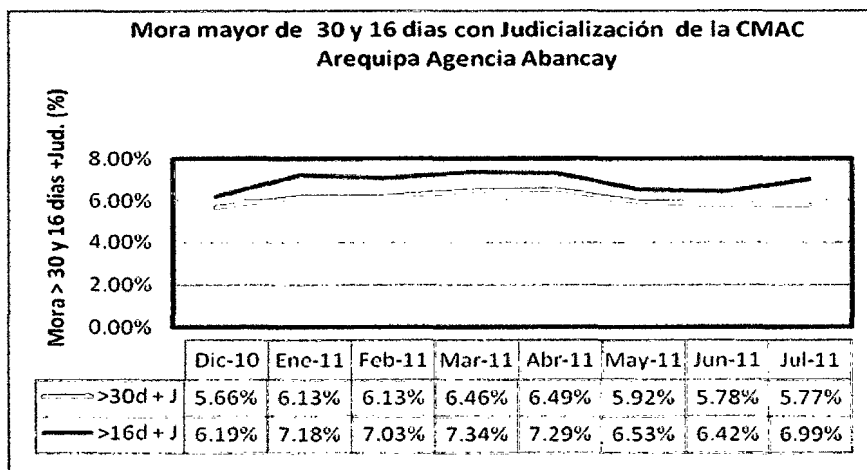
Mora mayor de 30 y 16 dias con Judicialización de la CMAC Arequipa Agencia Abancay

Mora > 30 y 16 dias +Jud. (%)

8.00%
6.00%
4.00%
2.00%
0.00%

| | Dic-10 | Ene-11 | Feb-11 | Mar-11 | Abr-11 | May-11 | Jun-11 | Jul-11 |
|---|---|---|---|---|---|---|---|---|
| >30d + J | 5.66% | 6.13% | 6.13% | 6.46% | 6.49% | 5.92% | 5.78% | 5.77% |
| >16d + J | 6.19% | 7.18% | 7.03% | 7.34% | 7.29% | 6.53% | 6.42% | 6.99% |